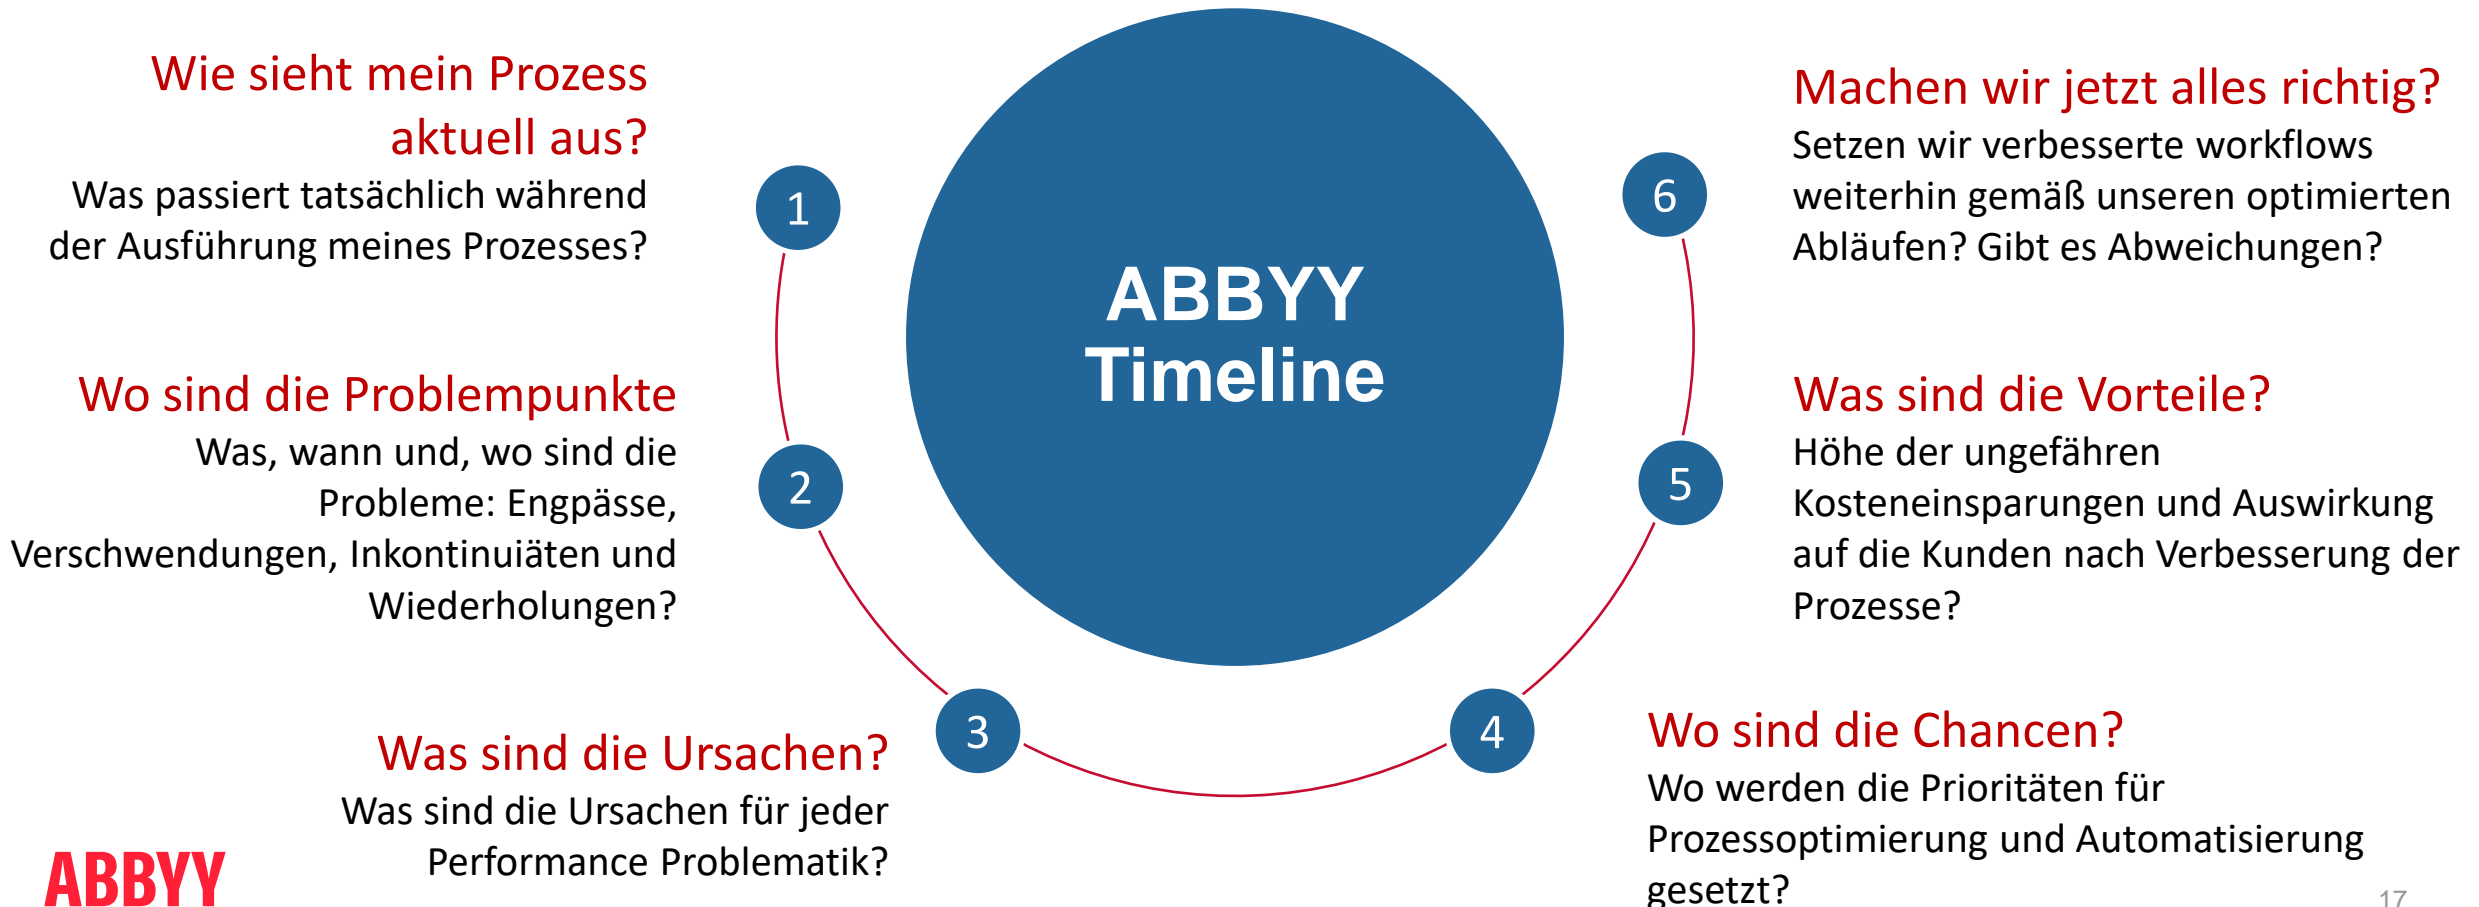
Wie sieht mein Prozess aktuell aus?
Was passiert tatsächlich während der Ausführung meines Prozesses?

1

Wo sind die Problempunkte
Was, wann und, wo sind die Probleme: Engpässe, Verschwendungen, Inkontinuiäten und Wiederholungen?

2

3

Was sind die Ursachen?
Was sind die Ursachen für jeder Performance Problematik?

ABBYY

ABBYY Timeline

Machen wir jetzt alles richtig?
Setzen wir verbesserte workflows weiterhin gemäß unseren optimierten Abläufen? Gibt es Abweichungen?

6

Was sind die Vorteile?
Höhe der ungefähren Kosteneinsparungen und Auswirkung auf die Kunden nach Verbesserung der Prozesse?

5

4

Wo sind die Chancen?
Wo werden die Prioritäten für Prozessoptimierung und Automatisierung gesetzt?

17